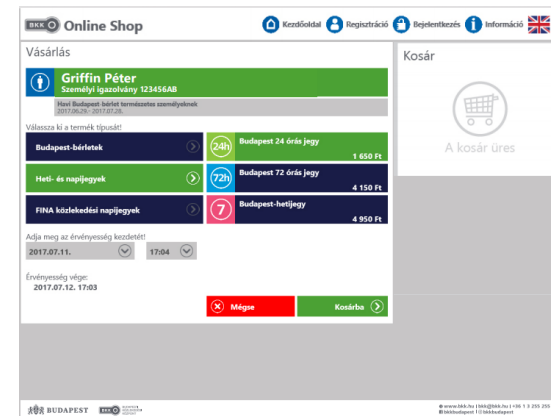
BKK Online Shop

Kezdőoldal Regisztráció Bejelentkezés Információ

Vásárlás

Griffin Péter
Személyi igazolvány 123456AB

Havi Budapest-bérlet természetes személyeknek
2017.06.29.-2017.07.28.

Válassza ki a termék típusát!

Budapest-bérletek

Heti- és napijegyek

FINA közlekedési napijegyek

24h Budapest 24 órás jegy
1 650 Ft

72h Budapest 72 órás jegy
4 150 Ft

7 Budapest-hetijegy
4 950 Ft

Adja meg az érvényesség kezdetét!

2017.07.11.

17:04

Érvényesség vége:
2017.07.12. 17:03

Mégse

Kosárba

Kosár

A kosár üres

BUDAPEST BKK

www.bkk.hu | bkk@bkk.hu | +36 1 3 255 255
bkkbudapest | bkkbudapest